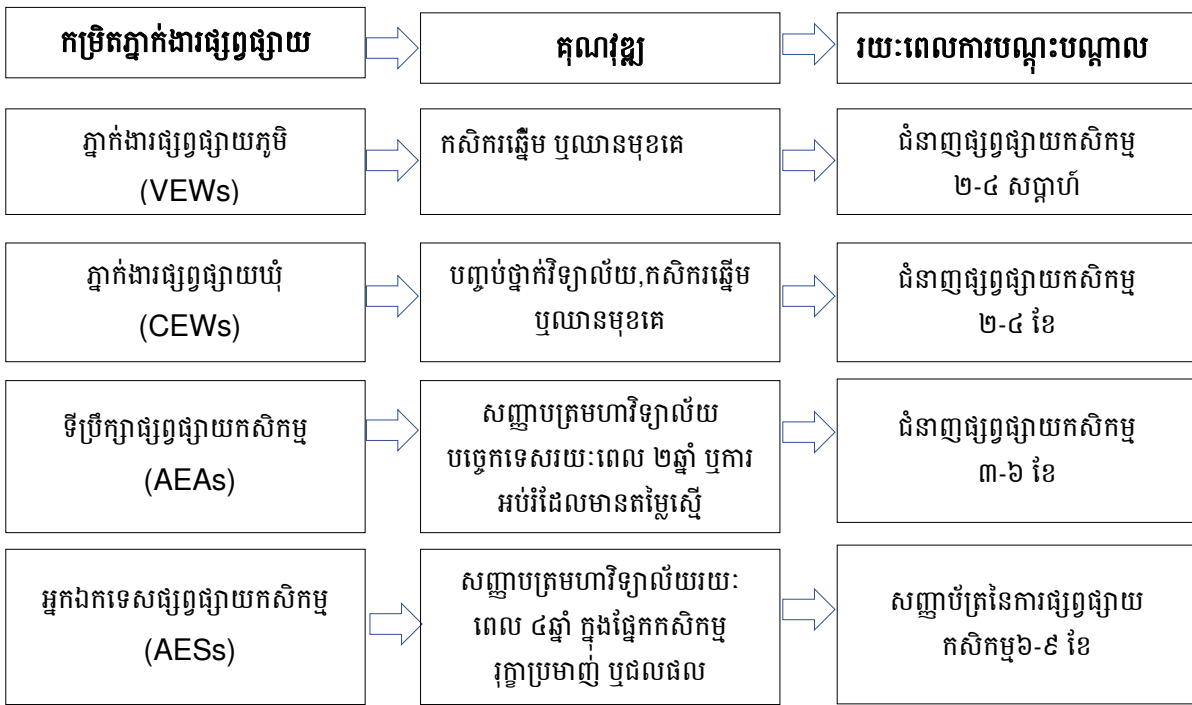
| កម្រិតភ្នាក់ងារផ្សព្វផ្សាយ | គុណវុឌ្ឍិ | រយៈពេលការបណ្ដុះបណ្ដាល |
|---|---|---|
| ភ្នាក់ងារផ្សព្វផ្សាយភូមិ (VEWs) | កសិករឆ្នើម ឬឈានមុខគេ | ជំនាញផ្សព្វផ្សាយកសិកម្ម ២-៤ សប្ដាហ៍ |
| ភ្នាក់ងារផ្សព្វផ្សាយឃុំ (CEWs) | បញ្ចប់ថ្នាក់វិទ្យាល័យ,កសិករឆ្នើម ឬឈានមុខគេ | ជំនាញផ្សព្វផ្សាយកសិកម្ម ២-៤ ខែ |
| ទីប្រឹក្សាផ្សព្វផ្សាយកសិកម្ម (AEAs) | សញ្ញាបត្រមហាវិទ្យាល័យ បច្ចេកទេសរយៈពេល ២ឆ្នាំ ឬការអប់រំដែលមានតម្លៃស្មើ | ជំនាញផ្សព្វផ្សាយកសិកម្ម ៣-៦ ខែ |
| អ្នកឯកទេសផ្សព្វផ្សាយកសិកម្ម (AESs) | សញ្ញាបត្រមហាវិទ្យាល័យរយៈពេល ៤ឆ្នាំ ក្នុងផ្នែកកសិកម្ម រុក្ខាប្រមាញ់ ឬជលផល | សញ្ញាប័ត្រនៃការផ្សព្វផ្សាយកសិកម្ម៦-៩ ខែ |